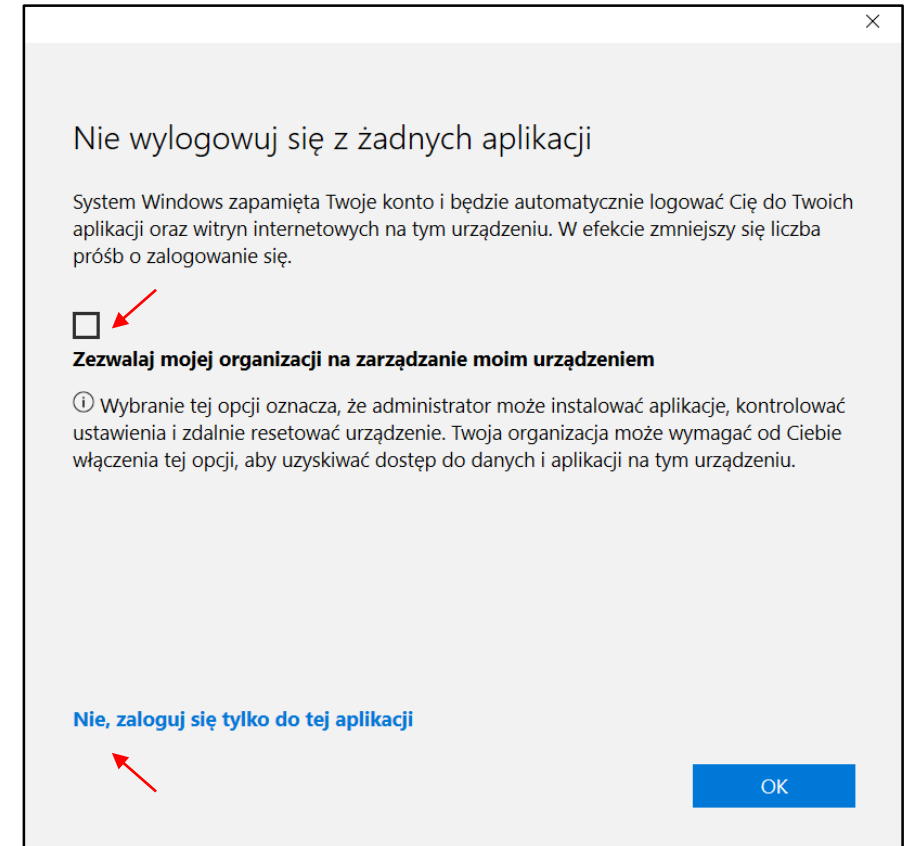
×

Nie wylogowuj się z żadnych aplikacji

System Windows zapamięta Twoje konto i będzie automatycznie logować Cię do Twoich aplikacji oraz witryn internetowych na tym urządzeniu. W efekcie zmniejszy się liczba próśb o zalogowanie się.

Zezwalaj mojej organizacji na zarządzanie moim urządzeniem

ⓘ Wybranie tej opcji oznacza, że administrator może instalować aplikacje, kontrolować ustawienia i zdalnie resetować urządzenie. Twoja organizacja może wymagać od Ciebie włączenia tej opcji, aby uzyskiwać dostęp do danych i aplikacji na tym urządzeniu.

Nie, zaloguj się tylko do tej aplikacji

OK